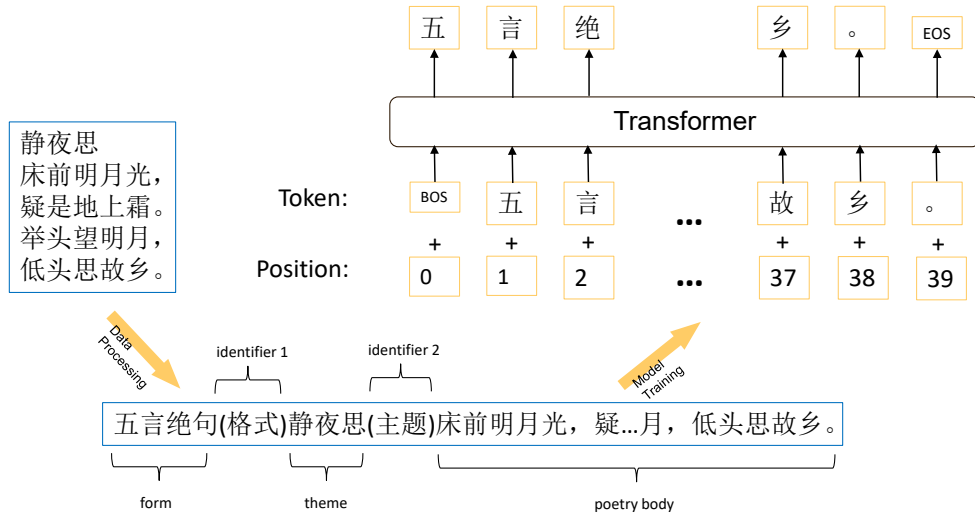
五 言 绝 ... 乡 。 EOS

Transformer

Token: BOS 五 言 ... 故 乡 。

+ + + + + +

Position: 0 1 2 ... 37 38 39

静夜思
床前明月光，
疑是地上霜。
举头望明月，
低头思故乡。

Data Processing

Model Training

identifier 1

identifier 2

五言绝句(格式)静夜思(主题)床前明月光，疑…月，低头思故乡。

form

theme

poetry body